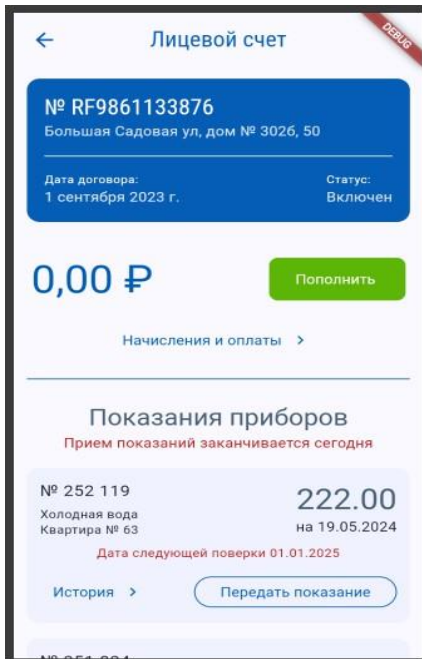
DEBUG

Лицевой счет

№ RF9861133876
Большая Садовая ул, дом № 302б, 50

Дата договора:
1 сентября 2023 г.

Статус:
Включен

0,00 ₽

Пополнить

Начисления и оплаты >

Показания приборов
Прием показаний заканчивается сегодня

№ 252 119
Холодная вода
Квартира № 63

222.00
на 19.05.2024

Дата следующей поверки 01.01.2025

История >

Передать показание

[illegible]